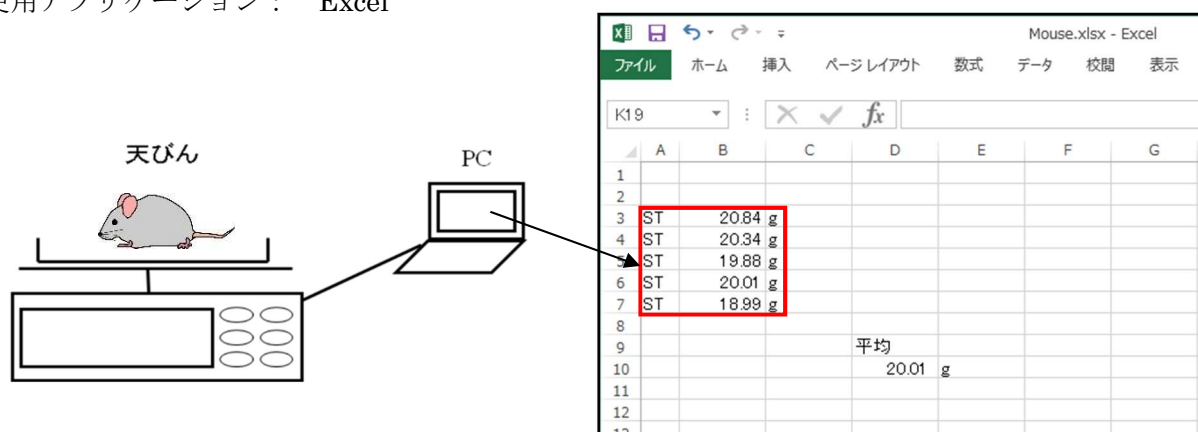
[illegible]用アプリケーション： Excel

天びん

PC

Mouse.xlsx - Excel

ファイル ホーム 挿入 ページレイアウト 数式 データ 校閲 表示

K19

| | A | B | C | D | E | F | G |
|---|---|---|---|---|---|---|---|
| 1 | | | | | | | |
| 2 | | | | | | | |
| 3 | ST | 20.84 g | | | | | |
| 4 | ST | 20.34 g | | | | | |
| 5 | ST | 19.88 g | | | | | |
| 6 | ST | 20.01 g | | | | | |
| 7 | ST | 18.99 g | | | | | |
| 8 | | | | | | | |
| 9 | | | | 平均 | | | |
| 10 | | | | 20.01 | g | | |
| 11 | | | | | | | |
| 12 | | | | | | | |